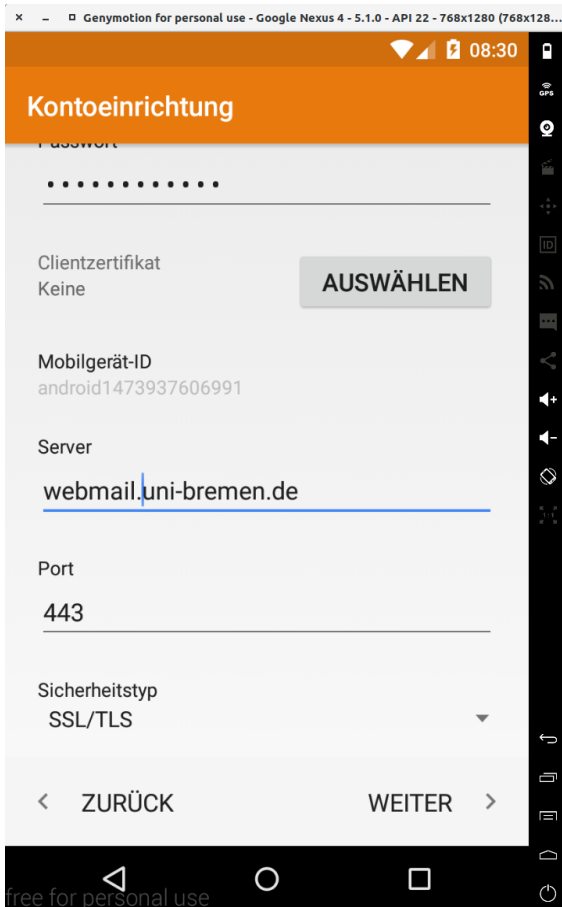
× – ▫ Genymotion for personal use - Google Nexus 4 - 5.1.0 - API 22 - 768x1280 (768x128...

08:30

GPS

ID

Kontoeinrichtung

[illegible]

••••••••••••

Clientzertifikat
Keine

AUSWÄHLEN

Mobilgerät-ID
android1473937606991

Server
webmail.uni-bremen.de

Port
443

Sicherheitstyp
SSL/TLS

ZURÜCK

WEITER

free for personal use